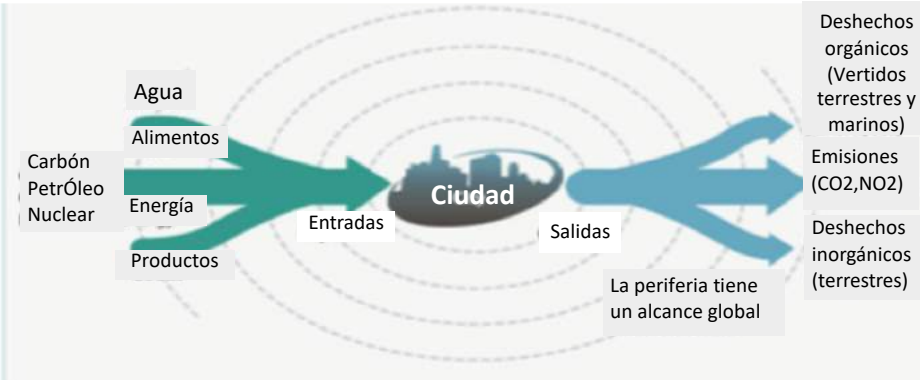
Agua

Alimentos

Carbón
PetrÓleo
Nuclear

Energía

Productos

Entradas

Ciudad

Salidas

Deshechos orgánicos (Vertidos terrestres y marinos)

Emisiones (CO2,NO2)

Deshechos inorgánicos (terrestres)

La periferia tiene un alcance global